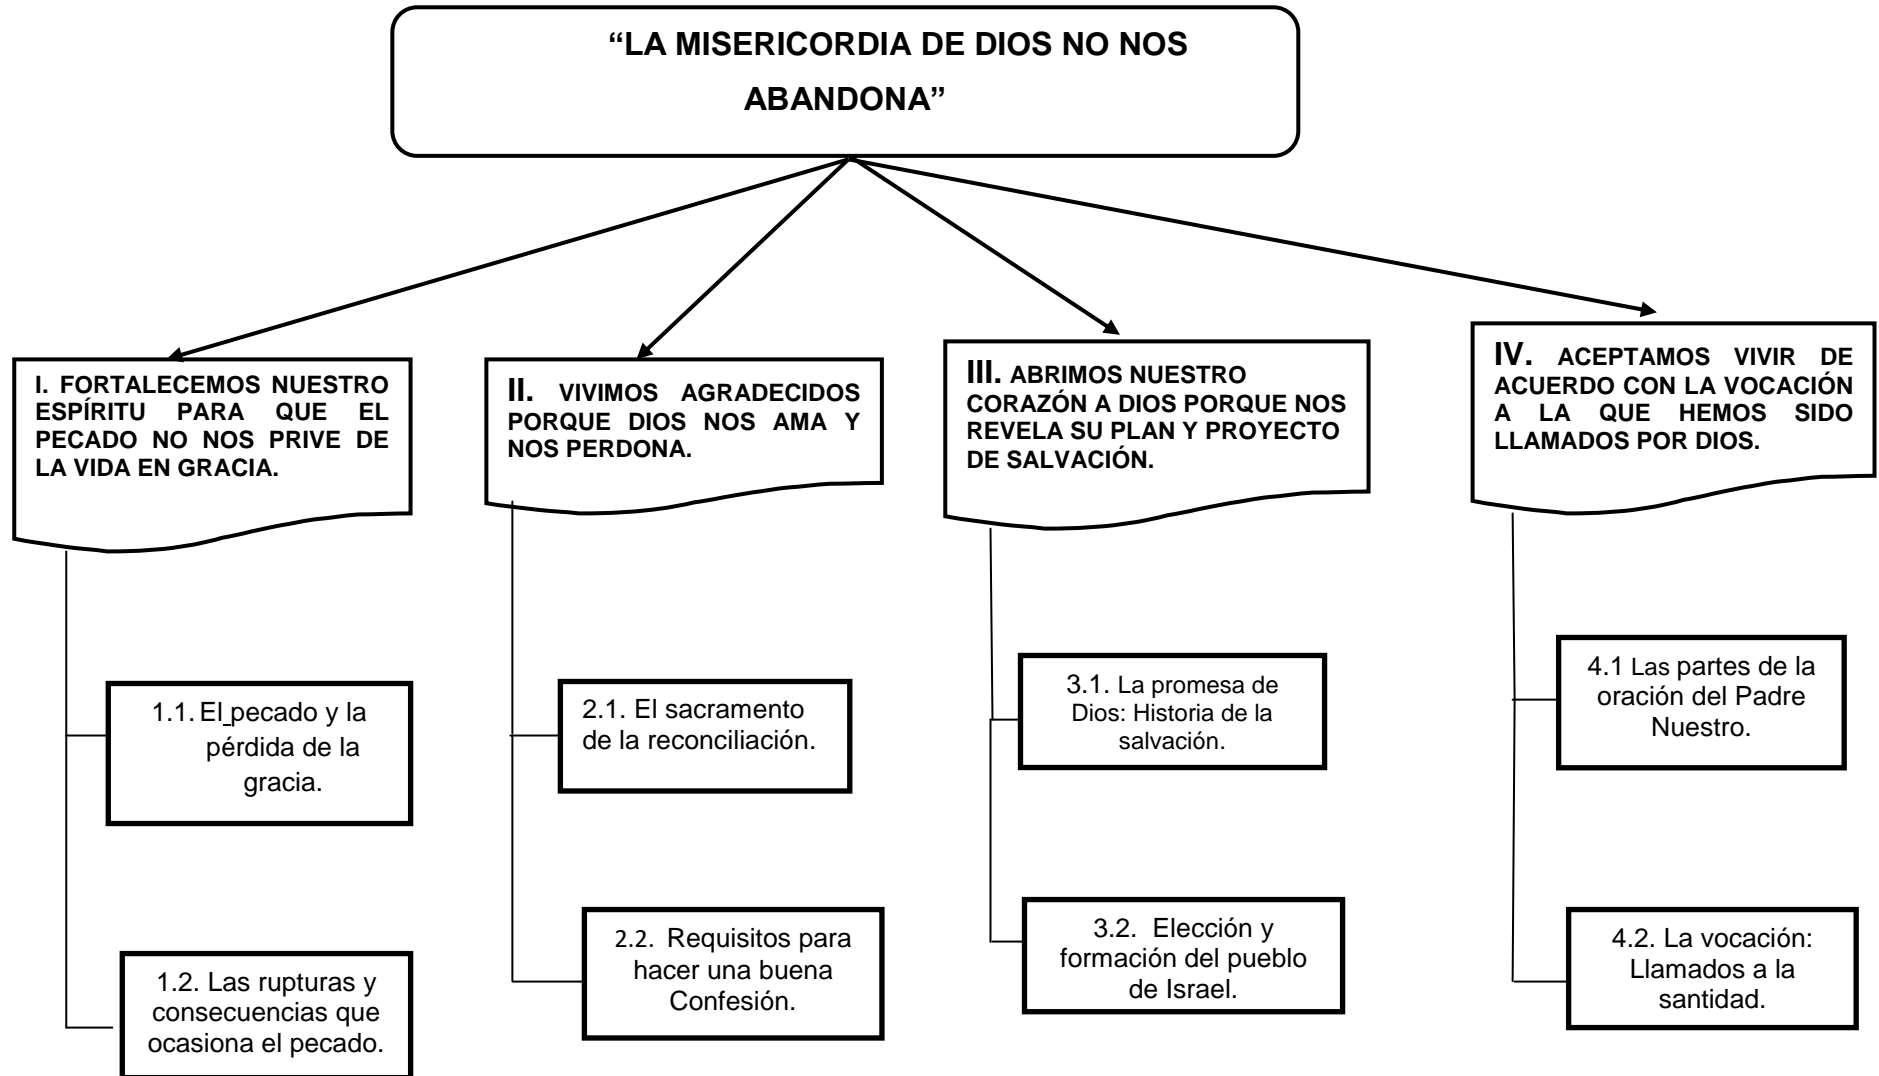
"LA MISERICORDIA DE DIOS NO NOS ABANDONA"

I. FORTALECEMOS NUESTRO ESPÍRITU PARA QUE EL PECADO NO NOS PRIVE DE LA VIDA EN GRACIA.

1.1. El pecado y la pérdida de la gracia.

1.2. Las rupturas y consecuencias que ocasiona el pecado.

II. VIVIMOS AGRADECIDOS PORQUE DIOS NOS AMA Y NOS PERDONA.

2.1. El sacramento de la reconciliación.

2.2. Requisitos para hacer una buena Confesión.

III. ABRIMOS NUESTRO CORAZÓN A DIOS PORQUE NOS REVELA SU PLAN Y PROYECTO DE SALVACIÓN.

3.1. La promesa de Dios: Historia de la salvación.

3.2. Elección y formación del pueblo de Israel.

IV. ACEPTAMOS VIVIR DE ACUERDO CON LA VOCACIÓN A LA QUE HEMOS SIDO LLAMADOS POR DIOS.

4.1 Las partes de la oración del Padre Nuestro.

4.2. La vocación: Llamados a la santidad.